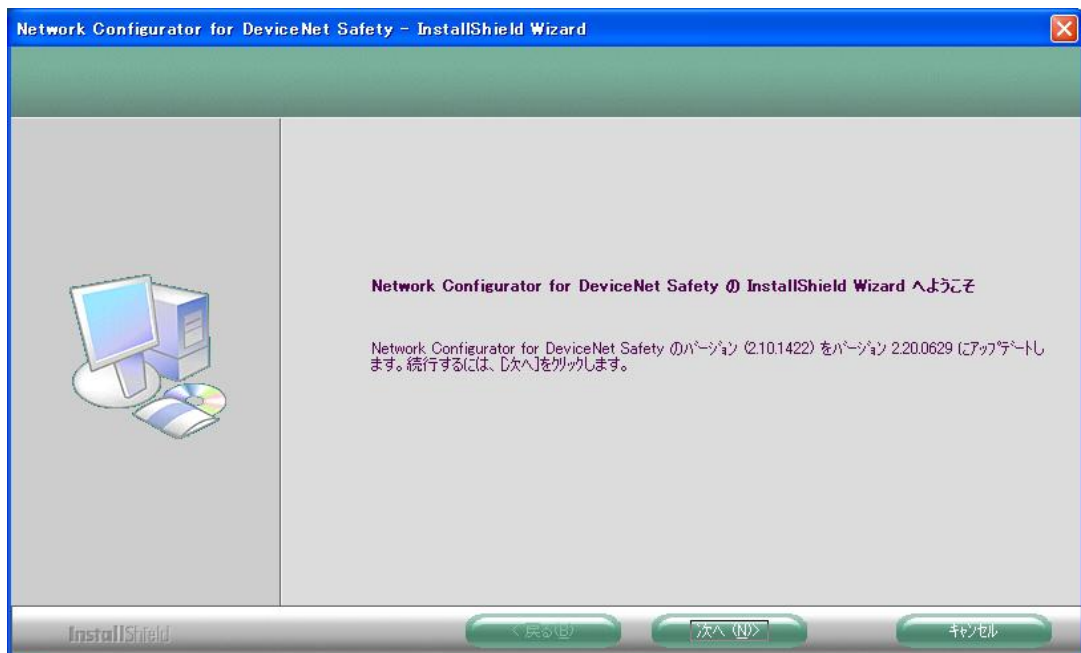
Network Configurator for DeviceNet Safety - InstallShield Wizard

Network Configurator for DeviceNet Safety の InstallShield Wizard へようこそ

Network Configurator for DeviceNet Safety のバージョン (2.10.1422) をバージョン 2.20.0629 にアップデートします。続行するには、[次へ]をクリックします。

InstallShield

< 戻る(B)

次へ (N)>

キャンセル